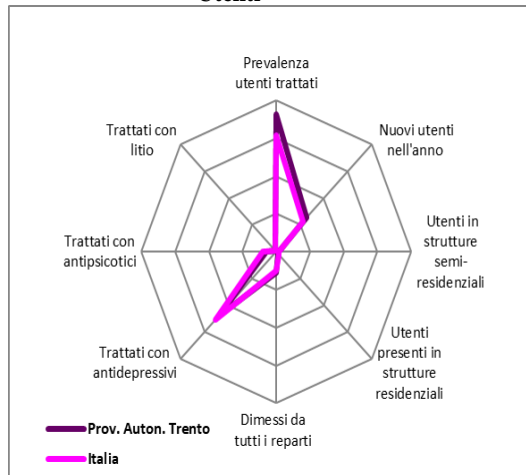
Utenti

Prevalenza utenti trattati

Nuovi utenti nell'anno

Utenti in strutture semi-residenziali

Utenti presenti in strutture residenziali

Dimessi da tutti i reparti

Trattati con antidepressivi

Trattati con antipsicotici

Trattati con litio

Prov. Auton. Trento

Italia